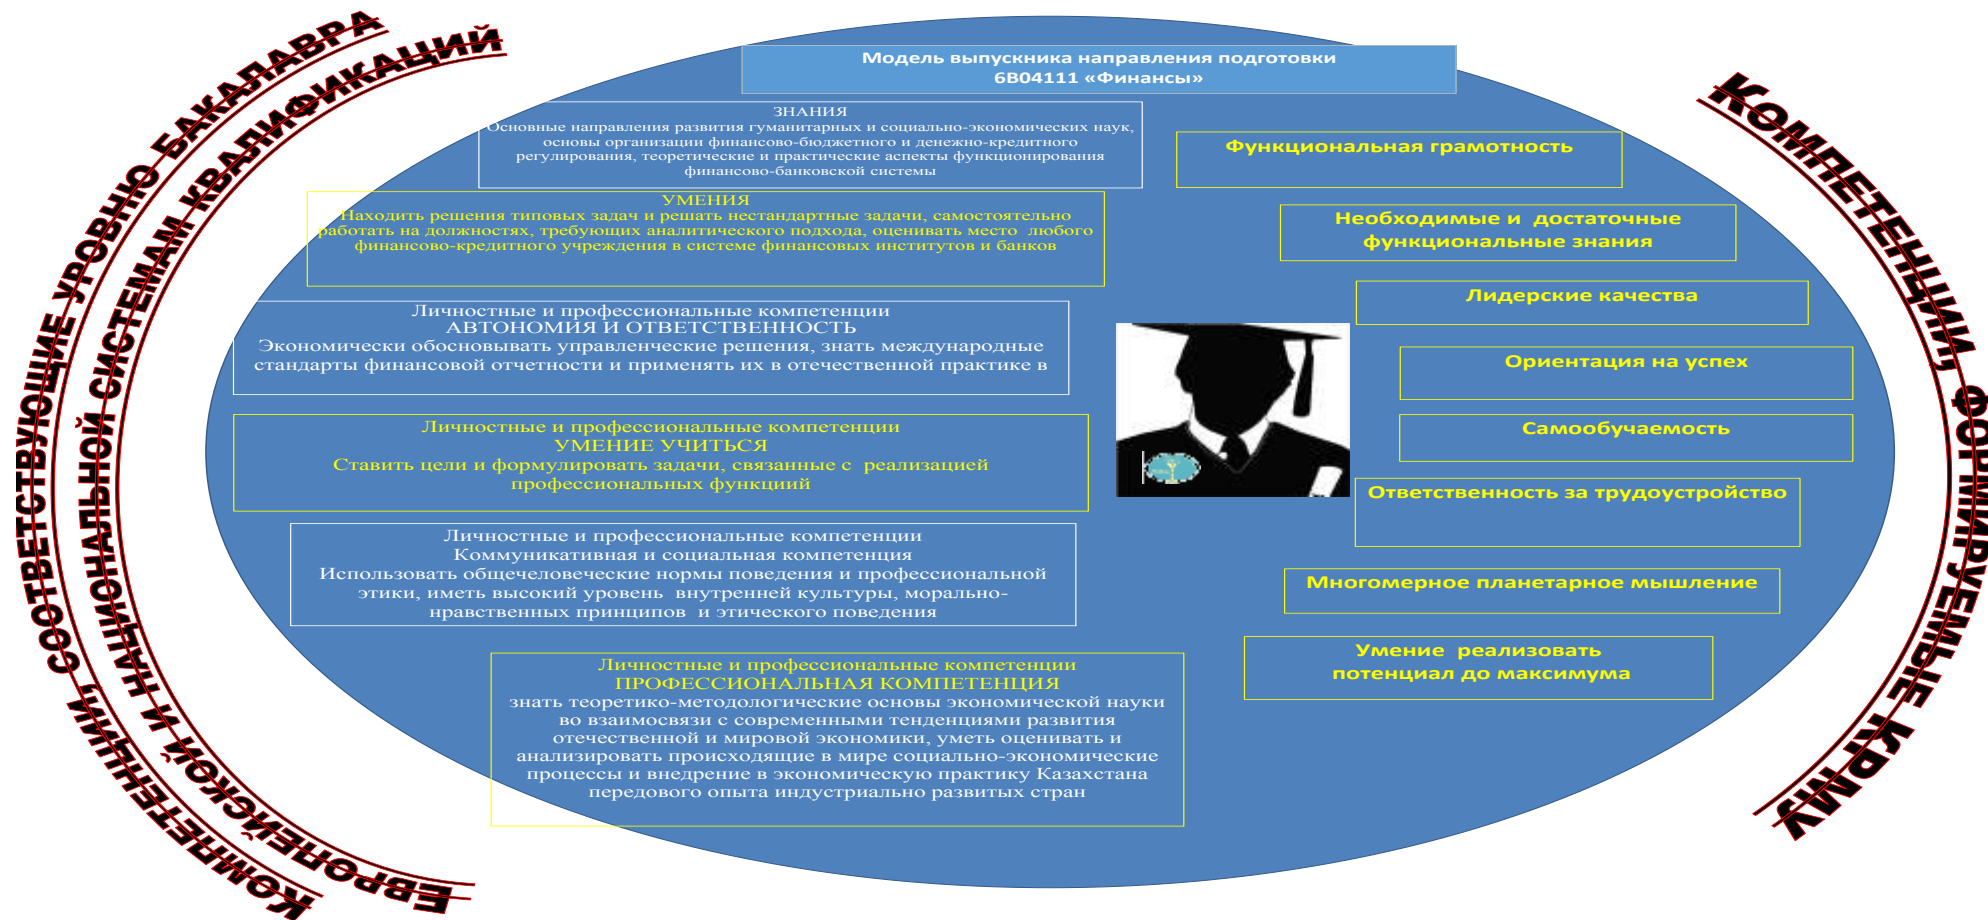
Модель выпускника направления подготовки 6В04111 «Финансы»

ЗНАНИЯ
Основные направления развития гуманитарных и социально-экономических наук, основы организации финансово-бюджетного и денежно-кредитного регулирования, теоретические и практические аспекты функционирования финансово-банковской системы

УМЕНИЯ
Находить решения типовых задач и решать нестандартные задачи, самостоятельно работать на должностях, требующих аналитического подхода, оценивать место любого финансово-кредитного учреждения в системе финансовых институтов и банков

Личностные и профессиональные компетенции
АВТОНОМИЯ И ОТВЕТСТВЕННОСТЬ
Экономически обосновывать управленческие решения, знать международные стандарты финансовой отчетности и применять их в отечественной практике в

Личностные и профессиональные компетенции
УМЕНИЕ УЧИТЬСЯ
Ставить цели и формулировать задачи, связанные с реализацией профессиональных функциий

Личностные и профессиональные компетенции
Коммуникативная и социальная компетенция
Использовать общечеловеческие нормы поведения и профессиональной этики, иметь высокий уровень внутренней культуры, морально-нравственных принципов и этического поведения

Личностные и профессиональные компетенции
ПРОФЕССИОНАЛЬНАЯ КОМПЕТЕНЦИЯ
знать теоретико-методологические основы экономической науки во взаимосвязи с современными тенденциями развития отечественной и мировой экономики, уметь оценивать и анализировать происходящие в мире социально-экономические процессы и внедрение в экономическую практику Казахстана передового опыта индустриально развитых стран

Функциональная грамотность

Необходимые и достаточные функциональные знания

Лидерские качества

Ориентация на успех

Самообучаемость

Ответственность за трудоустройство

Многомерное планетарное мышление

Умение реализовать потенциал до максимума

КОМПЕТЕНЦИИ, СООТВЕТСТВУЮЩИЕ УРОВНЮ БАКАЛАВРА

ЕВРОПЕЙСКОЙ И НАЦИОНАЛЬНОЙ СИСТЕМАМ КВАЛИФИКАЦИЙ

КОМПЕТЕНЦИИ, ФОРМИРУЕМЫЕ КРМУ